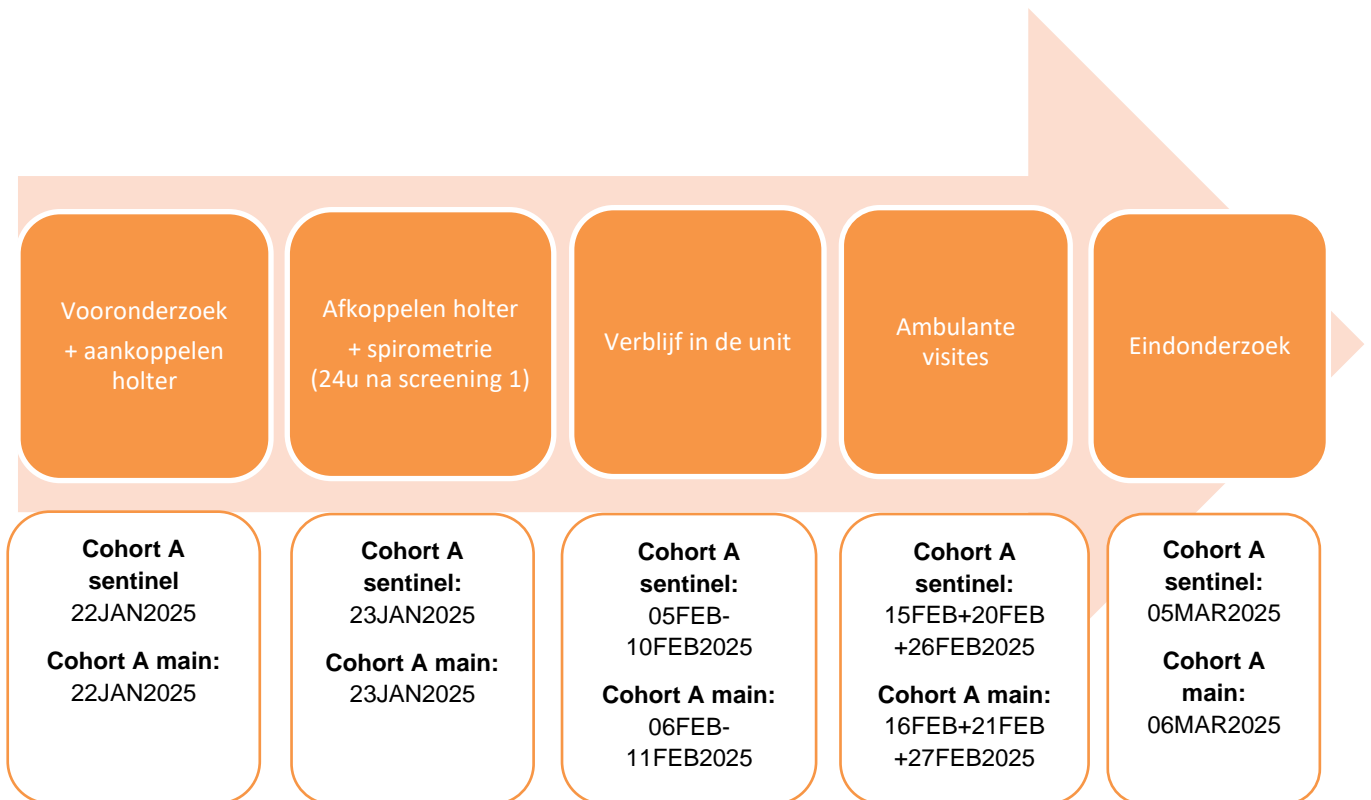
Vooronderzoek
+ aankoppelen holter

Afkoppelen holter
+ spirometrie
(24u na screening 1)

Verblijf in de unit

Ambulante visites

Eindonderzoek

**Cohort A sentinel**
22JAN2025
**Cohort A main:**
22JAN2025

**Cohort A sentinel:**
23JAN2025
**Cohort A main:**
23JAN2025

**Cohort A sentinel:**
05FEB-10FEB2025
**Cohort A main:**
06FEB-11FEB2025

**Cohort A sentinel:**
15FEB+20FEB +26FEB2025
**Cohort A main:**
16FEB+21FEB +27FEB2025

**Cohort A sentinel:**
05MAR2025
**Cohort A main:**
06MAR2025